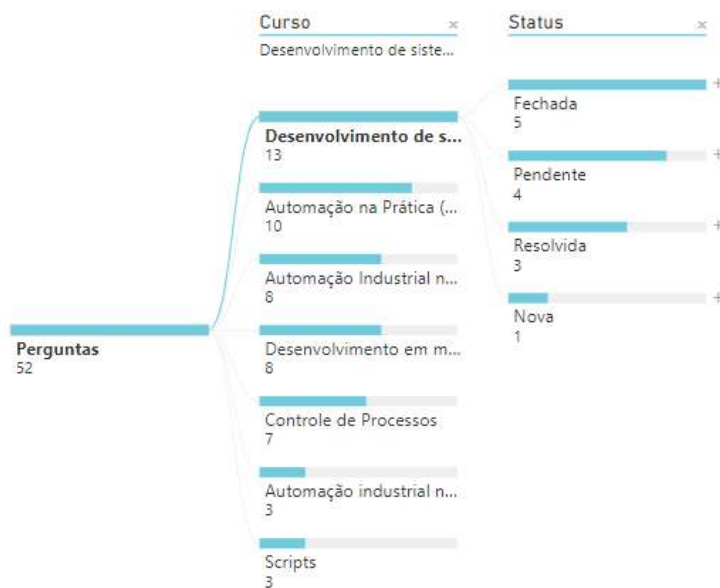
Curso ×
Desenvolvimento de siste...

Status ×

Perguntas
52

Desenvolvimento de s...
13

Automação na Prática (...
10

Automação Industrial n...
8

Desenvolvimento em m...
8

Controle de Processos
7

Automação industrial n...
3

Scripts
3

Fechada
5

Pendente
4

Resolvida
3

Nova
1